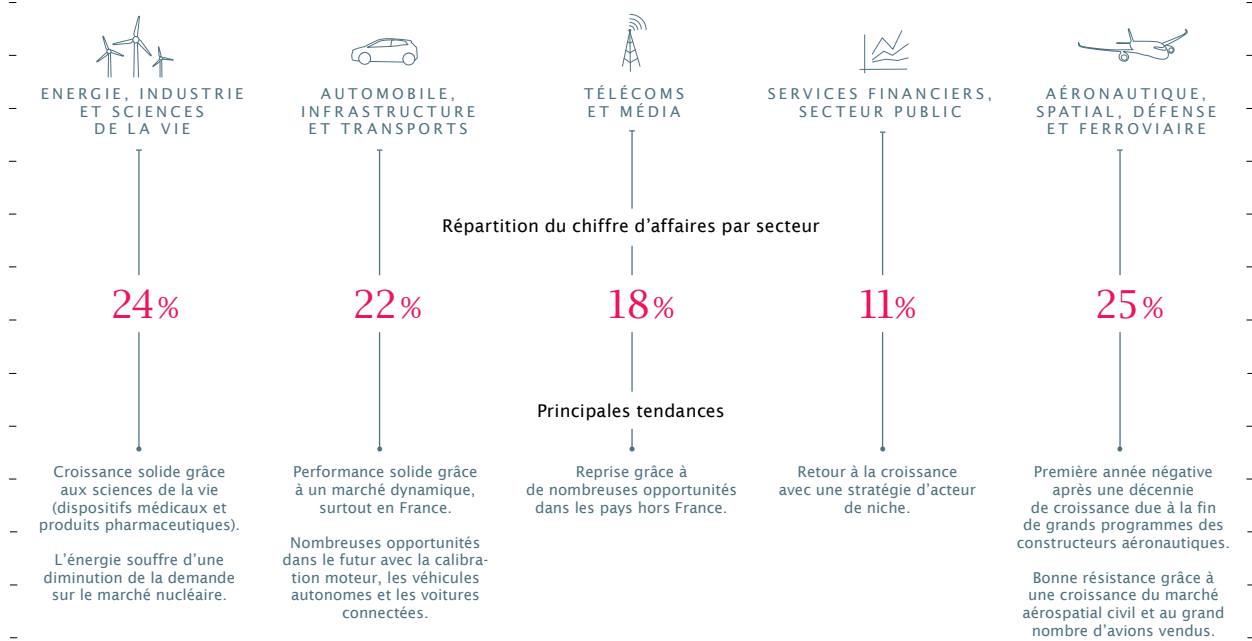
ENERGIE, INDUSTRIE ET SCIENCES DE LA VIE

AUTOMOBILE, INFRASTRUCTURE ET TRANSPORTS

TÉLÉCOMS ET MÉDIA

SERVICES FINANCIERS, SECTEUR PUBLIC

AÉRONAUTIQUE, SPATIAL, DÉFENSE ET FERROVIAIRE

Répartition du chiffre d'affaires par secteur

24%

22%

18%

11%

25%

Principales tendances

Croissance solide grâce aux sciences de la vie (dispositifs médicaux et produits pharmaceutiques).

L'énergie souffre d'une diminution de la demande sur le marché nucléaire.

Performance solide grâce à un marché dynamique, surtout en France.

Nombreuses opportunités dans le futur avec la calibration moteur, les véhicules autonomes et les voitures connectées.

Reprise grâce à de nombreuses opportunités dans les pays hors France.

Retour à la croissance avec une stratégie d'acteur de niche.

Première année négative après une décennie de croissance due à la fin de grands programmes des constructeurs aéronautiques.

Bonne résistance grâce à une croissance du marché aérospatial civil et au grand nombre d'avions vendus.